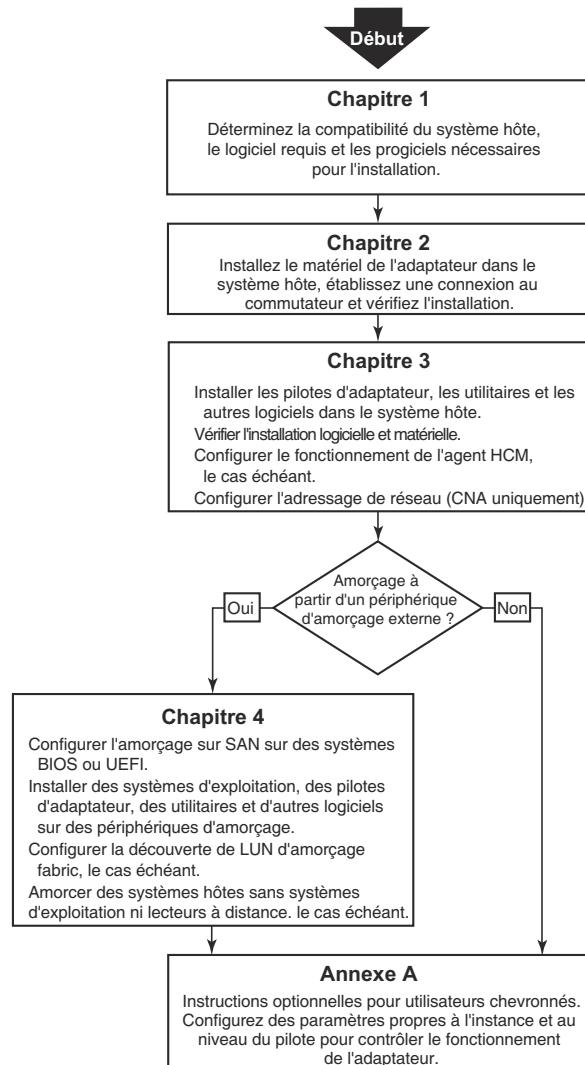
Début

Chapitre 1

Déterminez la compatibilité du système hôte, le logiciel requis et les progiciels nécessaires pour l'installation.

Chapitre 2

Installez le matériel de l'adaptateur dans le système hôte, établissez une connexion au commutateur et vérifiez l'installation.

Chapitre 3

Installer les pilotes d'adaptateur, les utilitaires et les autres logiciels dans le système hôte.

Vérifier l'installation logicielle et matérielle.

Configurer le fonctionnement de l'agent HCM, le cas échéant.

Configurer l'adressage de réseau (CNA uniquement)

Amorçage à partir d'un périphérique d'amorçage externe ?

Oui

Non

Chapitre 4

Configurer l'amorçage sur SAN sur des systèmes BIOS ou UEFI.

Installer des systèmes d'exploitation, des pilotes d'adaptateur, des utilitaires et d'autres logiciels sur des périphériques d'amorçage.

Configurer la découverte de LUN d'amorçage fabric, le cas échéant.

Amorcer des systèmes hôtes sans systèmes d'exploitation ni lecteurs à distance. le cas échéant.

Annexe A

Instructions optionnelles pour utilisateurs chevronnés. Configurez des paramètres propres à l'instance et au niveau du pilote pour contrôler le fonctionnement de l'adaptateur.